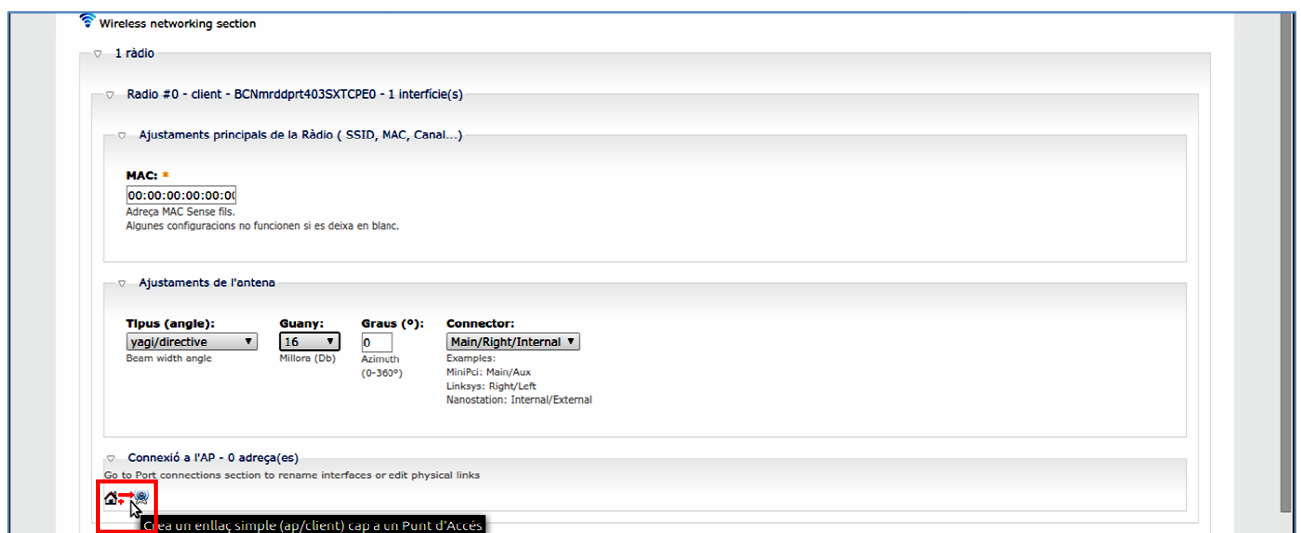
Wireless networking section

1 ràdio

Radio #0 - client - BCNmrddprt403SXTCPE0 - 1 interficie(s)

Ajustaments principals de la Ràdio ( SSID, MAC, Canal...)

MAC: *
00:00:00:00:00:00
Adreça MAC Sense fils.
Algunes configuracions no funcionen si es deixa en blanc.

Ajustaments de l'antena

Tipus (angle):
yagi/directive
Beam width angle

Guany:
16
Millora (Db)

Graus (°):
0
Azimuth (0-360°)

Connector:
Main/Right/Internal
Examples:
MiniPci: Main/Aux
Linksys: Right/Left
Nanostation: Internal/External

Connexió a l'AP - 0 adreça(es)
Go to Port connections section to rename interfaces or edit physical links

Crea un enllaç simple (ap/client) cap a un Punt d'Accés